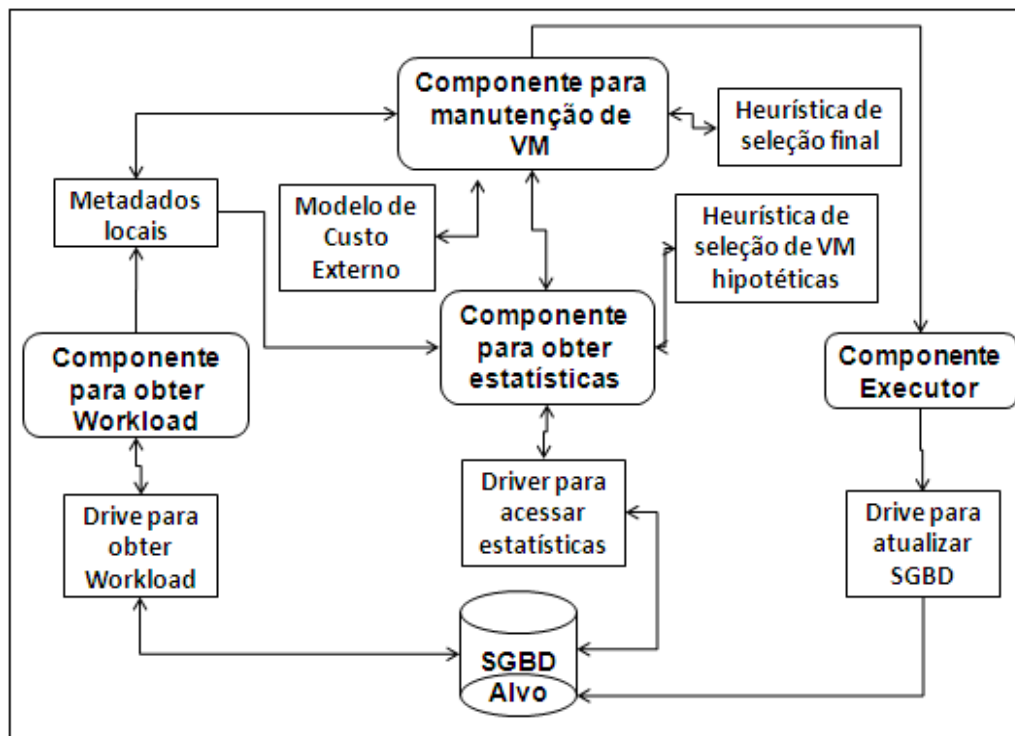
Componente para manutenção de VM

Heurística de seleção final

Metadados locais

Modelo de Custo Externo

Heurística de seleção de VM hipotéticas

Componente para obter estatísticas

Componente para obter Workload

Componente Executor

Driver para acessar estatísticas

Drive para obter Workload

Drive para atualizar SGBD

SGBD Alvo